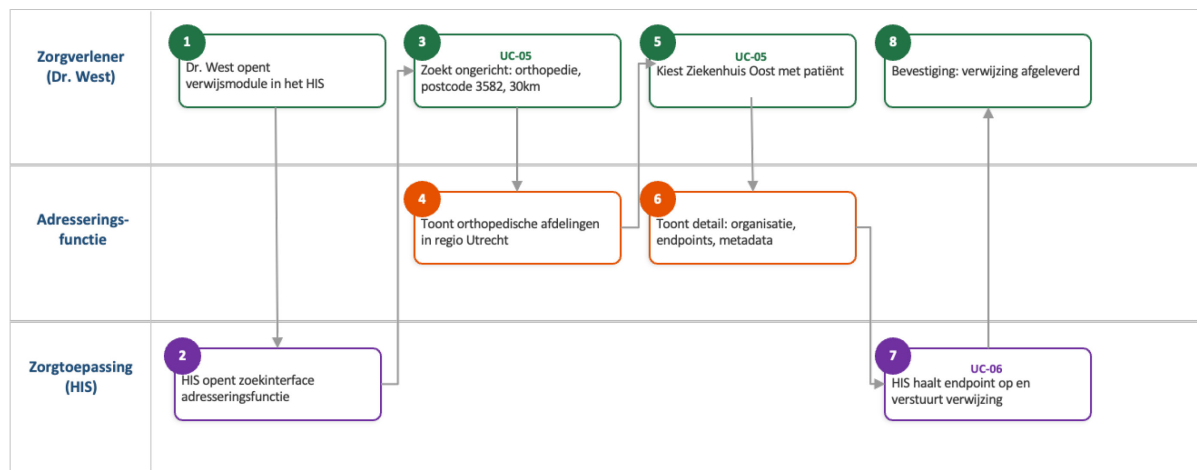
Zorgverlener (Dr. West)

Adresserings-functie

Zorgtoepassing (HIS)

1
Dr. West opent verwijsmodule in het HIS

2
HIS opent zoekinterface adresseringsfunctie

3
UC-05
Zoekt ongericht: orthopedie, postcode 3582, 30km

4
Toont orthopedische afdelingen in regio Utrecht

5
UC-05
Kiest Ziekenhuis Oost met patiënt

6
Toont detail: organisatie, endpoints, metadata

7
UC-06
HIS haalt endpoint op en verstuurt verwijzing

8
Bevestiging: verwijzing afgeleverd